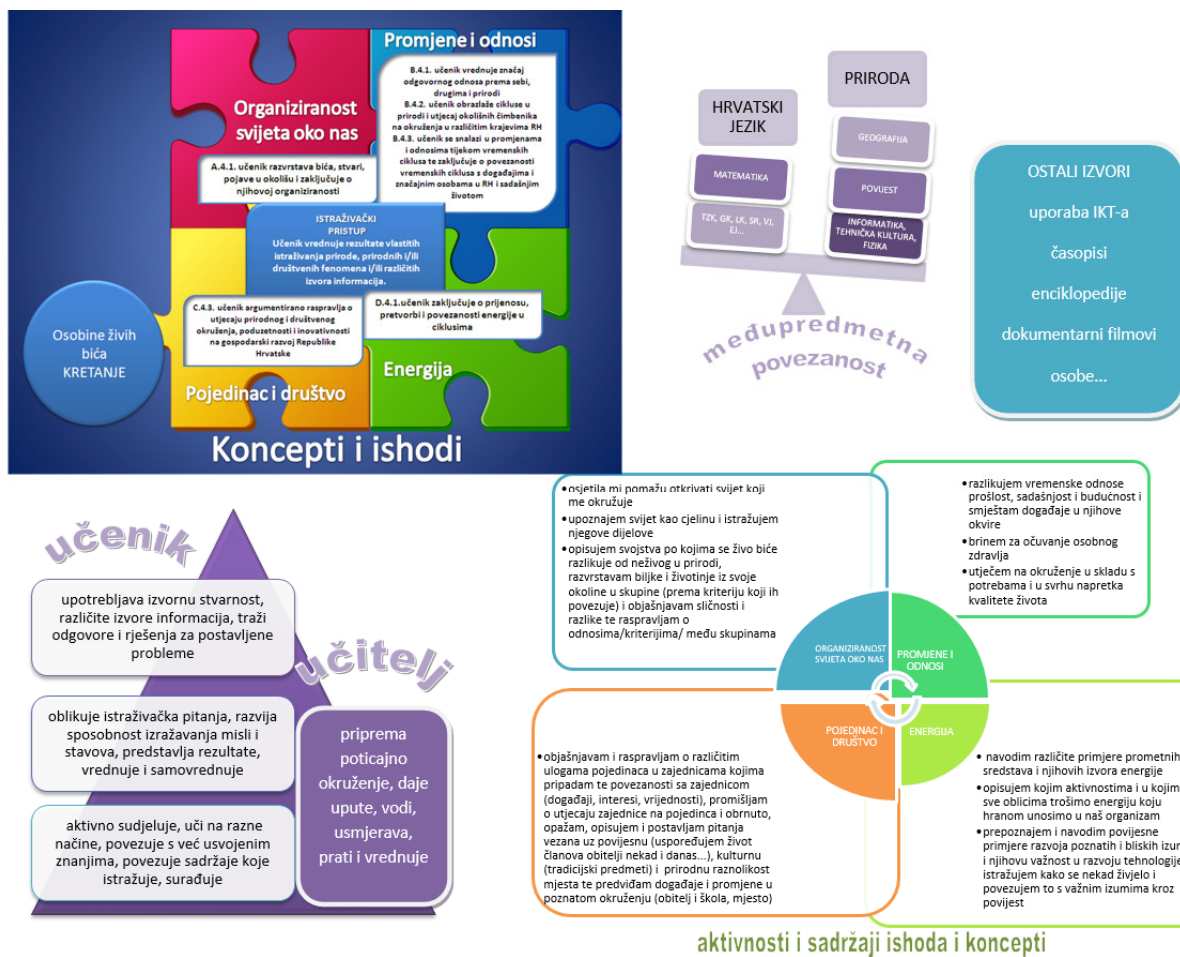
Promjene i odnosi

B.4.1. učenik vrednuje značaj odgovornog odnosa prema sebi, drugima i prirodi
B.4.2. učenik obrazlaže cikluse u prirodi i utjecaj okolišnih čimbenika na okruženja u različitim krajevima RH
B.4.3. učenik se snalazi u promjenama i odnosima tijekom vremenskih ciklusa te zaključuje o povezanosti vremenskih ciklusa s događajima i značajnim osobama u RH i sadašnjim životom

Organiziranost svijeta oko nas

A.4.1. učenik razvrstava bića, stvari, pojave u okolišu i zaključuje o njihovoj organiziranosti

ISTRAŽIVAČKI PRISTUP
Učenik vrednuje rezultate vlastitih istraživanja prirode, prirodnih i/ili društvenih fenomena i/ili različitih izvora informacija.

C.4.3. učenik argumentirano raspravlja o utjecaju prirodnog i društvenog okruženja, poduzetnosti i inovativnosti na gospodarski razvoj Republike Hrvatske

D.4.1.učenik zaključuje o prijenosu, pretvorbi i povezanosti energije u ciklusima

Osobine živih bića
KRETANJE

Pojedinac i društvo

Energija

Koncepti i ishodi

PRIRODA

HRVATSKI JEZIK

GEOGRAFIJA

MATEMATIKA

POVIJEST

TZK, GK, LK, SR, VJ, EJ...

INFORMATIKA, TEHNIČKA KULTURA, FIZIKA

međupredmetna povezanost

OSTALI IZVORI
uporaba IKT-a
časopisi
enciklopedije
dokumentarni filmovi
osobe...

učenik

upotrebljava izvornu stvarnost, različite izvore informacija, traži odgovore i rješenja za postavljene probleme

oblikuje istraživačka pitanja, razvija sposobnost izražavanja misli i stavova, predstavlja rezultate, vrednuje i samovrednuje

aktivno sudjeluje, uči na razne načine, povezuje s već usvojenim znanjima, povezuje sadržaje koje istražuje, surađuje

učitelj

priprema poticajno okruženje, daje upute, vodi, usmjerava, prati i vrednuje

• osjetila mi pomažu otkrivati svijet koji me okružuje
• upoznajem svijet kao cjelinu i istražujem njegove dijelove
• opisujem svojstva po kojima se živo biće razlikuje od neživog u prirodi, razvrstavam biljke i životinje iz svoje okoline u skupine (prema kriteriju koji ih povezuje) i objašnjavam sličnosti i razlike te raspravljam o odnosima/kriterijima/ među skupinama

• razlikujem vremenske odnose prošlost, sadašnjost i budućnost i smještam događaje u njihove okvire
• brinem za očuvanje osobnog zdravlja
• utječem na okruženje u skladu s potrebama i u svrhu napretka kvalitete života

ORGANIZIRANOST SVIJETA OKO NAS

PROMJENE I ODNOSI

POJEDINAC I DRUŠTVO

ENERGIJA

• objašnjavam i raspravljam o različitim ulogama pojedinaca u zajednicama kojima pripadam te povezanosti sa zajednicom (događaji, interesi, vrijednosti), promišljam o utjecaju zajednice na pojedinca i obrnuto, opažam, opisujem i postavljam pitanja vezana uz povijesnu (uspoređujem život članova obitelji nekad i danas...), kulturnu (tradicijski predmeti) i prirodnu raznolikost mjesta te predviđam događaje i promjene u poznatom okruženju (obitelj i škola, mjesto)

• navodim različite primjere prometnih sredstava i njihovih izvora energije
• opisujem kojim aktivnostima i u kojim sve oblicima trošimo energiju koju hranom unosimo u naš organizam
• prepoznajem i navodim povijesne primjere razvoja poznatih i bliskih izum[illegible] i njihovu važnost u razvoju tehnologije istražujem kako se nekad živjelo i povezujem to s važnim izumima kroz povijest

aktivnosti i sadržaji ishoda i koncepti